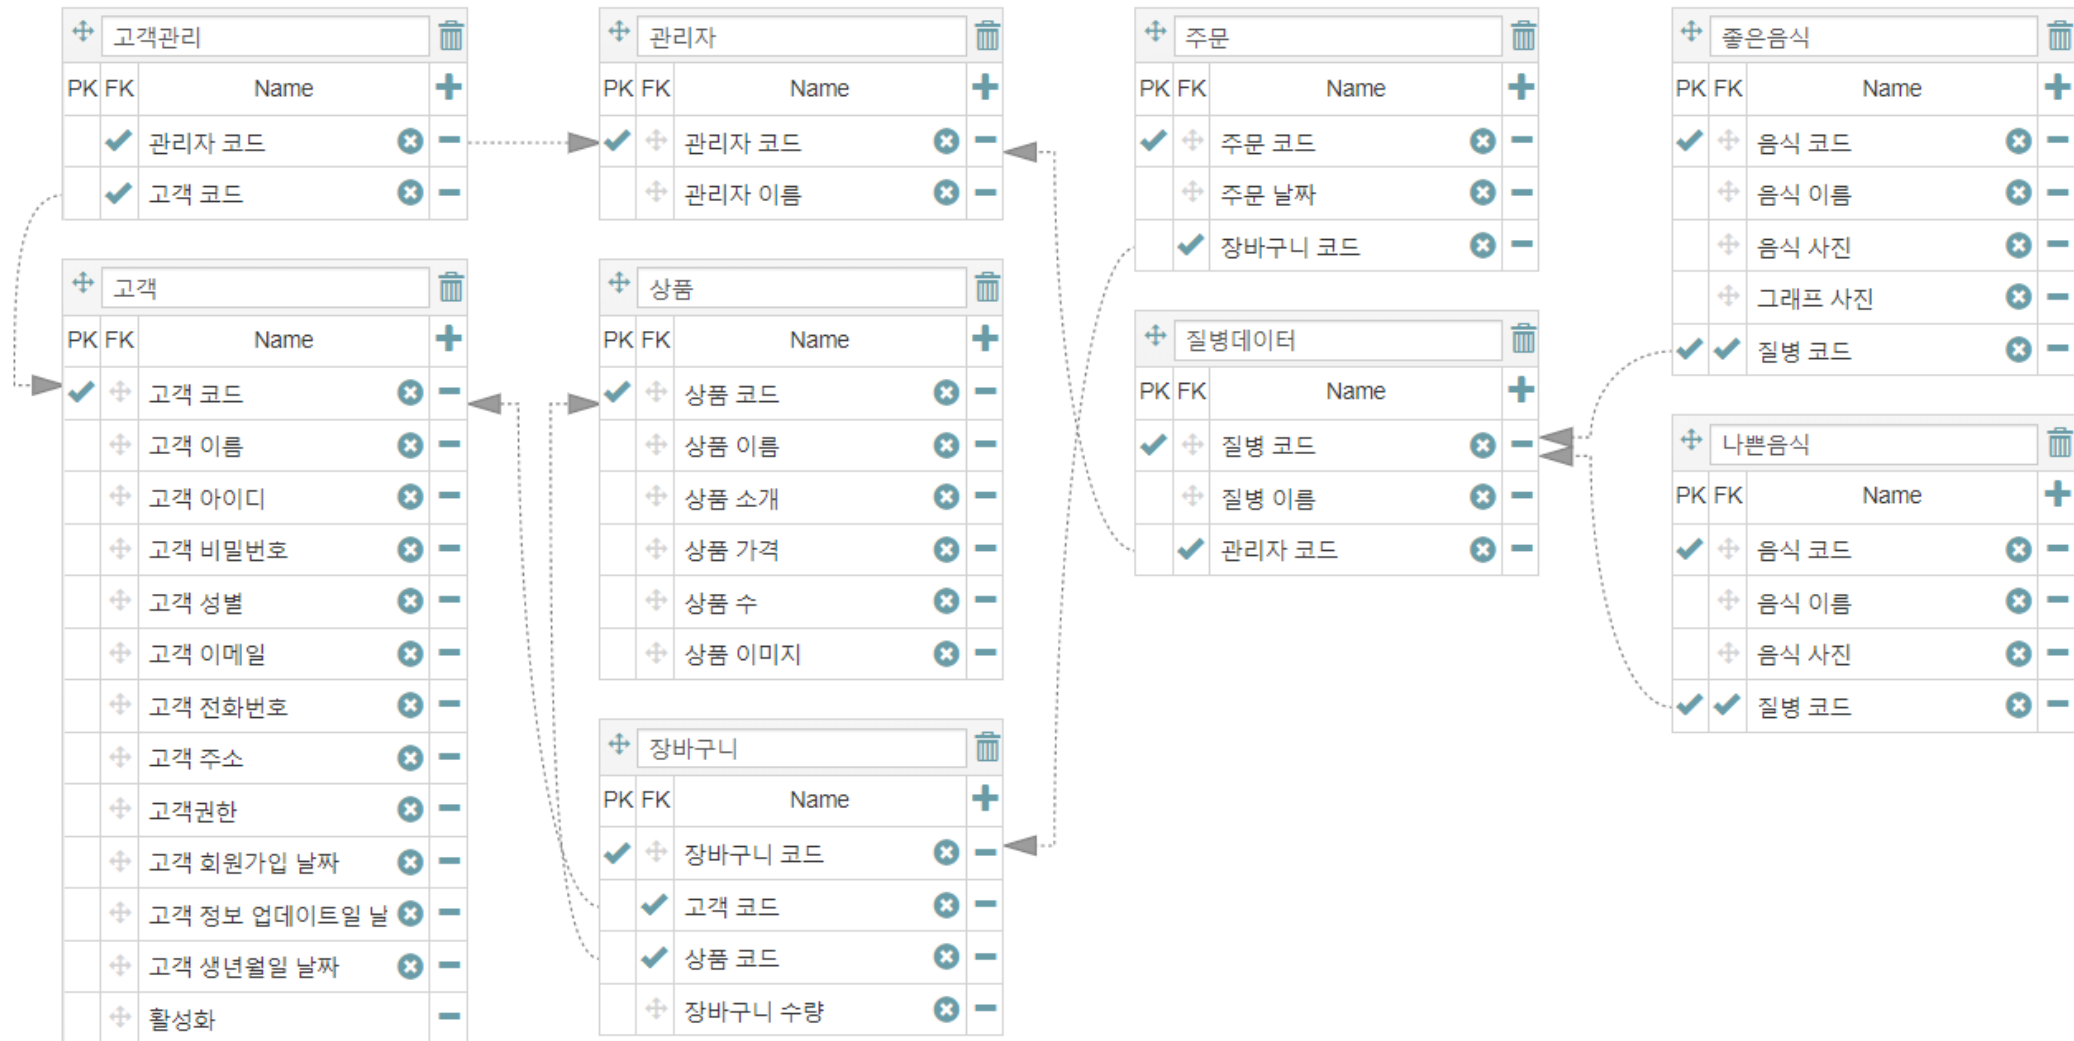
고객관리

| PK | FK | Name |
|---|---|---|
| | ✓ | 관리자 코드 |
| | ✓ | 고객 코드 |

관리자

| PK | FK | Name |
|---|---|---|
| ✓ | | 관리자 코드 |
| | | 관리자 이름 |

주문

| PK | FK | Name |
|---|---|---|
| ✓ | | 주문 코드 |
| | | 주문 날짜 |
| | ✓ | 장바구니 코드 |

좋은음식

| PK | FK | Name |
|---|---|---|
| ✓ | | 음식 코드 |
| | | 음식 이름 |
| | | 음식 사진 |
| | | 그래프 사진 |
| ✓ | ✓ | 질병 코드 |

고객

| PK | FK | Name |
|---|---|---|
| ✓ | | 고객 코드 |
| | | 고객 이름 |
| | | 고객 아이디 |
| | | 고객 비밀번호 |
| | | 고객 성별 |
| | | 고객 이메일 |
| | | 고객 전화번호 |
| | | 고객 주소 |
| | | 고객권한 |
| | | 고객 회원가입 날짜 |
| | | 고객 정보 업데이트일 날 |
| | | 고객 생년월일 날짜 |
| | | 활성화 |

상품

| PK | FK | Name |
|---|---|---|
| ✓ | | 상품 코드 |
| | | 상품 이름 |
| | | 상품 소개 |
| | | 상품 가격 |
| | | 상품 수 |
| | | 상품 이미지 |

질병데이터

| PK | FK | Name |
|---|---|---|
| ✓ | | 질병 코드 |
| | | 질병 이름 |
| | ✓ | 관리자 코드 |

나쁜음식

| PK | FK | Name |
|---|---|---|
| ✓ | | 음식 코드 |
| | | 음식 이름 |
| | | 음식 사진 |
| ✓ | ✓ | 질병 코드 |

장바구니

| PK | FK | Name |
|---|---|---|
| ✓ | | 장바구니 코드 |
| | ✓ | 고객 코드 |
| | ✓ | 상품 코드 |
| | | 장바구니 수량 |